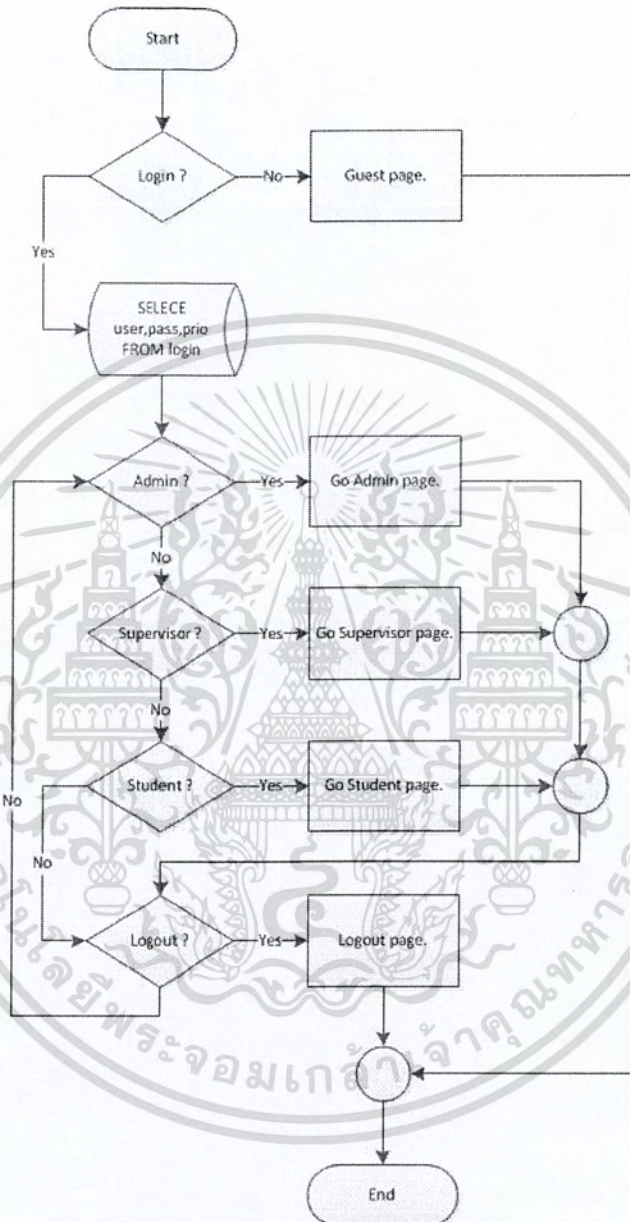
Start

Login ?

No

Guest page.

Yes

SELECE user,pass,prio FROM login

Admin ?

Yes

Go Admin page.

No

Supervisor ?

Yes

Go Supervisor page.

No

Student ?

Yes

Go Student page.

No

No

Logout ?

Yes

Logout page.

End

โนโลยีพระจอมเกล้าเจ้าคุณทหาร